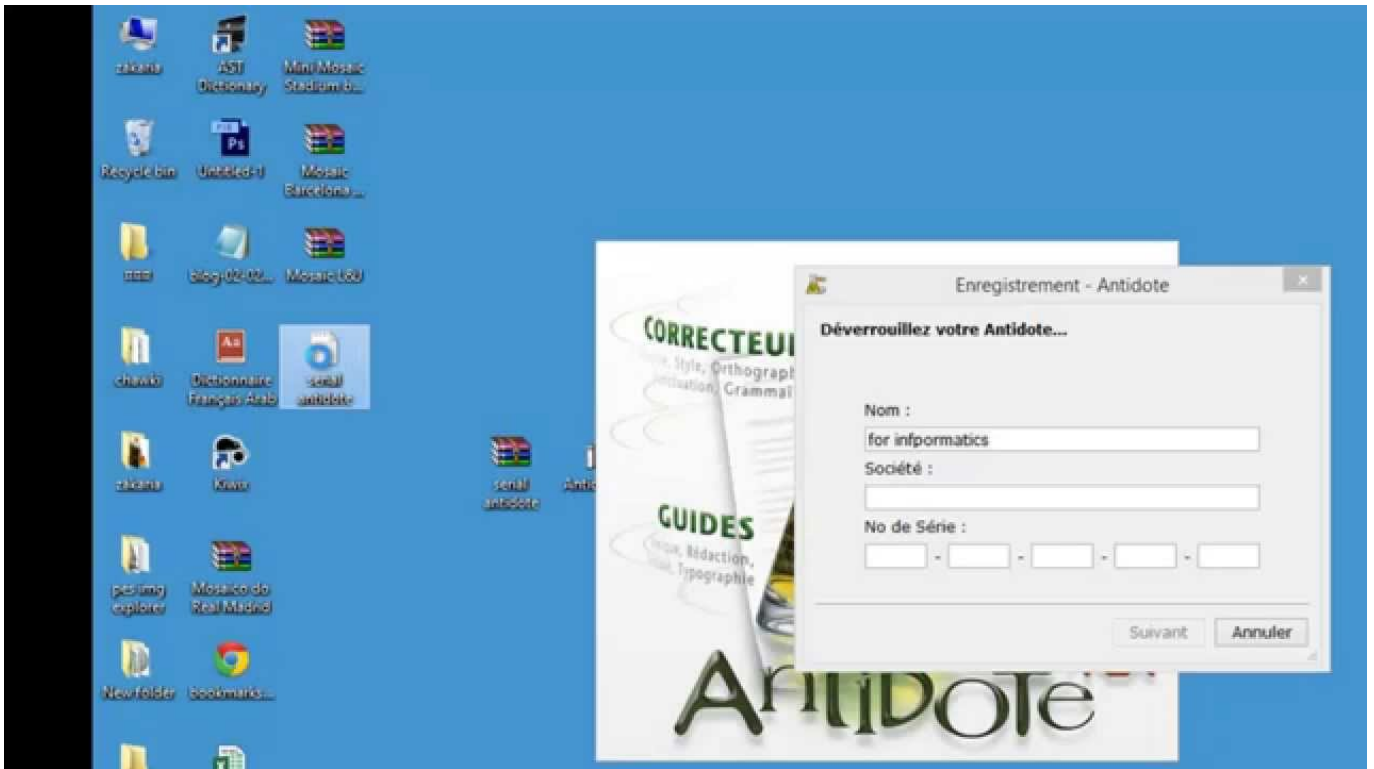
zakaria

AST Dictionary

Mini Mosaic Stadium b...

Recycle Bin

Untitled-1

Mosaic Barcelona ...

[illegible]

blog 02-02...

Mosaic L&U

chawki

Dictionnaire Français Arab

serial antidote

zakaria

Kiwix

serial antidote

Anti

pes img explorer

Mosaico do Real Madrid

New folder

bookmarks...

CORRECTEU
Style, Orthograph
Ponctuation, Grammai

GUIDES
Logique, Rédaction,
Typographie

Antidote

Enregistrement - Antidote

Déverrouillez votre Antidote...

Nom :
for infpormatics
Société :
No de Série :
- - - -

Suivant
Annuler